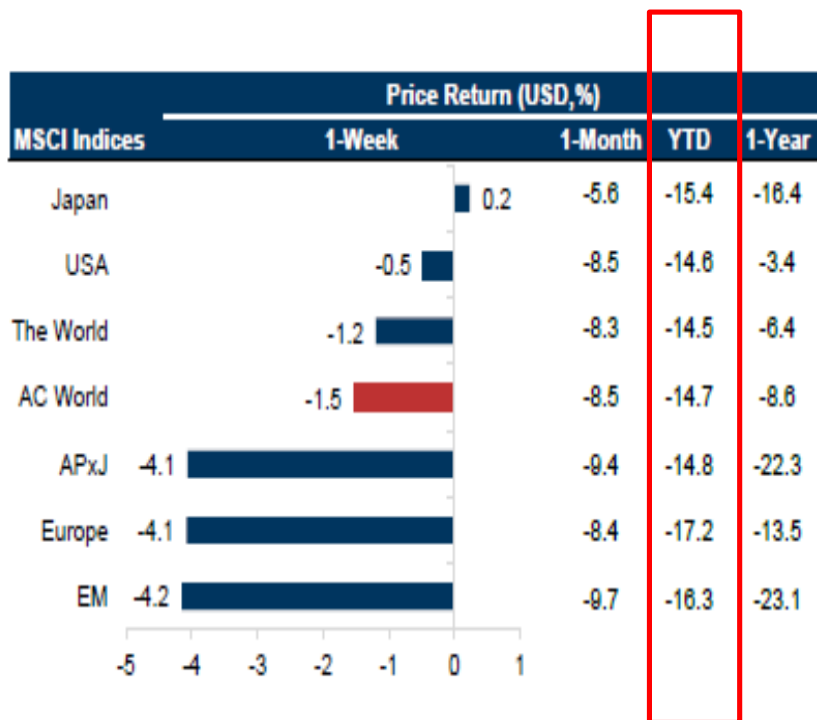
| MSCI Indices | Price Return (USD,%) 1-Week | 1-Month | YTD | 1-Year |
|---|---|---|---|---|
| Japan | 0.2 | -5.6 | -15.4 | -16.4 |
| USA | -0.5 | -8.5 | -14.6 | -3.4 |
| The World | -1.2 | -8.3 | -14.5 | -6.4 |
| AC World | -1.5 | -8.5 | -14.7 | -8.6 |
| APxJ | -4.1 | -9.4 | -14.8 | -22.3 |
| Europe | -4.1 | -8.4 | -17.2 | -13.5 |
| EM | -4.2 | -9.7 | -16.3 | -23.1 |

-5 -4 -3 -2 -1 0 1